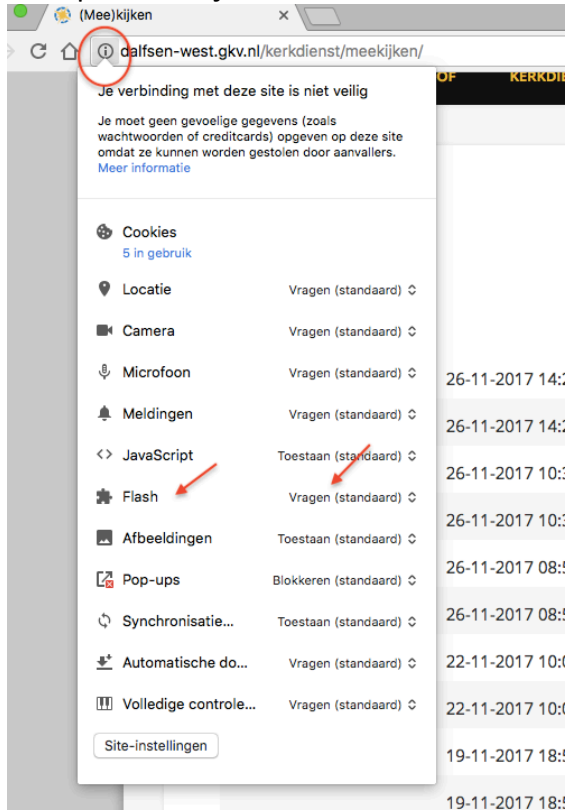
(Mee)kijken

dalfsen-west.gkv.nl/kerkdienst/meekijken/

OF KERKDIE

Je verbinding met deze site is niet veilig

Je moet geen gevoelige gegevens (zoals wachtwoorden of creditcards) opgeven op deze site omdat ze kunnen worden gestolen door aanvallers.
Meer informatie

Cookies
5 in gebruik

Locatie Vragen (standaard)

Camera Vragen (standaard)

Microfoon Vragen (standaard)

Meldingen Vragen (standaard)

JavaScript Toestaan (standaard)

Flash Vragen (standaard)

Afbeeldingen Toestaan (standaard)

Pop-ups Blokkeren (standaard)

Synchronisatie... Toestaan (standaard)

Automatische do... Vragen (standaard)

Volledige controle... Vragen (standaard)

Site-instellingen

26-11-2017 14:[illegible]
26-11-2017 14:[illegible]
26-11-2017 10:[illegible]
26-11-2017 10:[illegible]
26-11-2017 08:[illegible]
26-11-2017 08:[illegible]
22-11-2017 10:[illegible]
22-11-2017 10:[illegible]
19-11-2017 18:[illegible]
19-11-2017 18:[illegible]